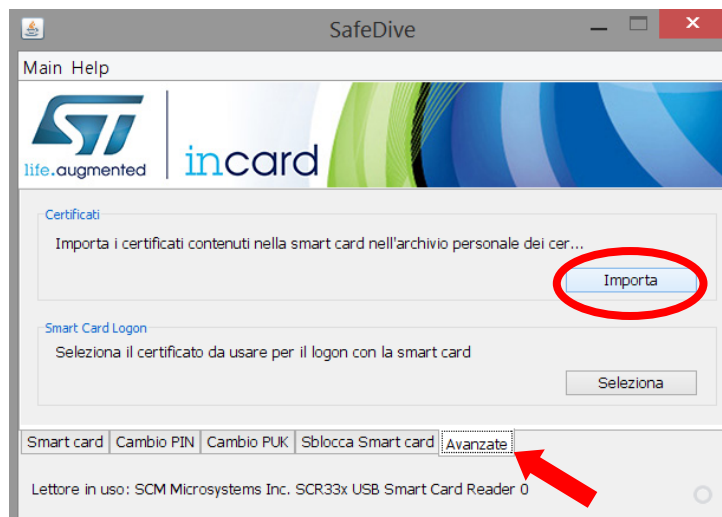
SafeDive

Main Help

life.augmented

incard

Certificati

Importa i certificati contenuti nella smart card nell'archivio personale dei cer...

Importa

Smart Card Logon

Seleziona il certificato da usare per il logon con la smart card

Seleziona

Smart card | Cambio PIN | Cambio PUK | Sblocca Smart card | Avanzate

Lettore in uso: SCM Microsystems Inc. SCR33x USB Smart Card Reader 0